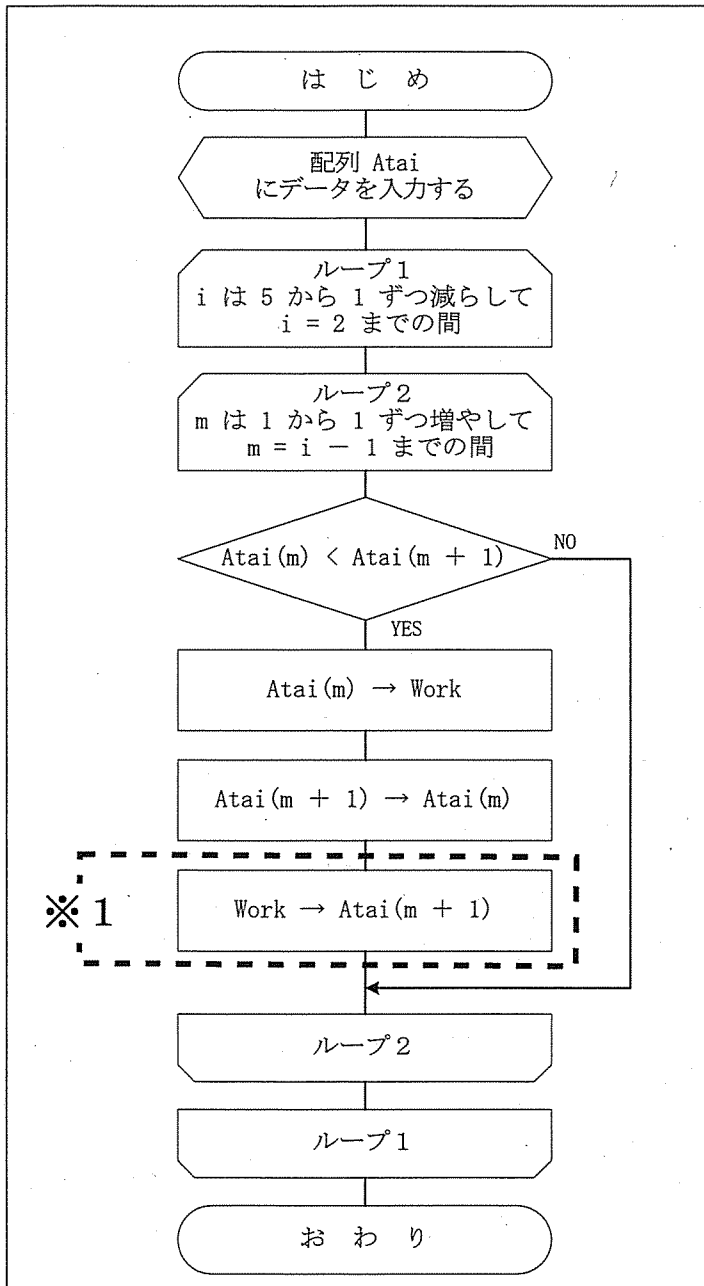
は じ め

配列 Atai
にデータを入力する

ループ1
i は 5 から 1 ずつ減らして
i = 2 までの間

ループ2
m は 1 から 1 ずつ増やして
m = i − 1 までの間

Atai(m) < Atai(m + 1)

NO

YES

Atai(m) → Work

Atai(m + 1) → Atai(m)

※1

Work → Atai(m + 1)

ループ2

ループ1

お わ り